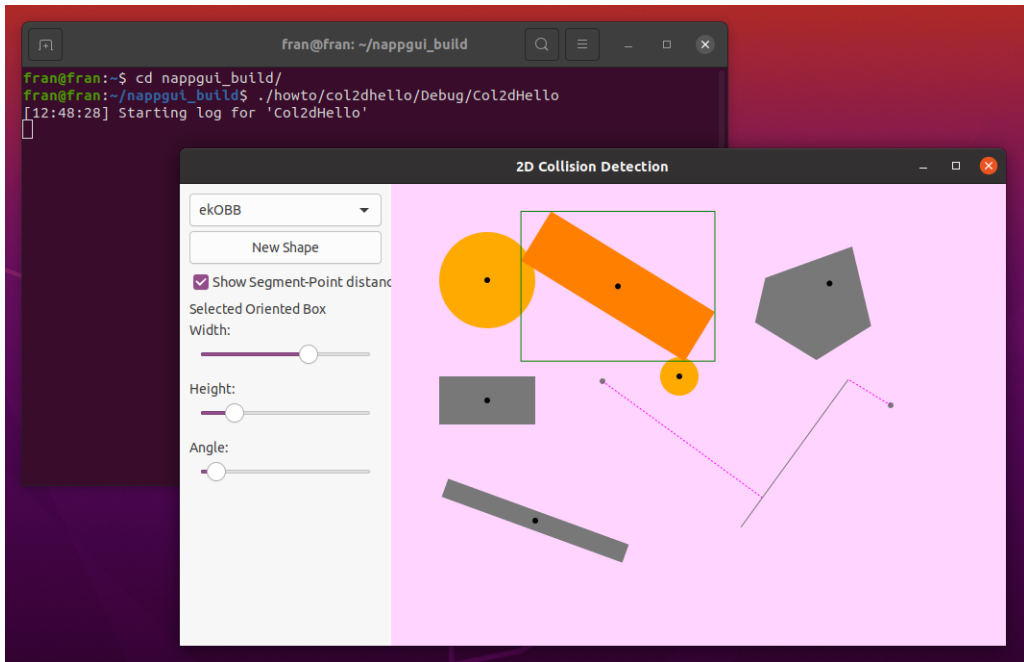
fran@fran: ~/nappgui_build

fran@fran:~$ cd nappgui_build/
fran@fran:~/nappgui_build$ ./howto/col2dhello/Debug/Col2dHello
[12:48:28] Starting log for 'Col2dHello'

2D Collision Detection

ekOBB

New Shape

Show Segment-Point distanc

Selected Oriented Box

Width:

Height:

Angle: